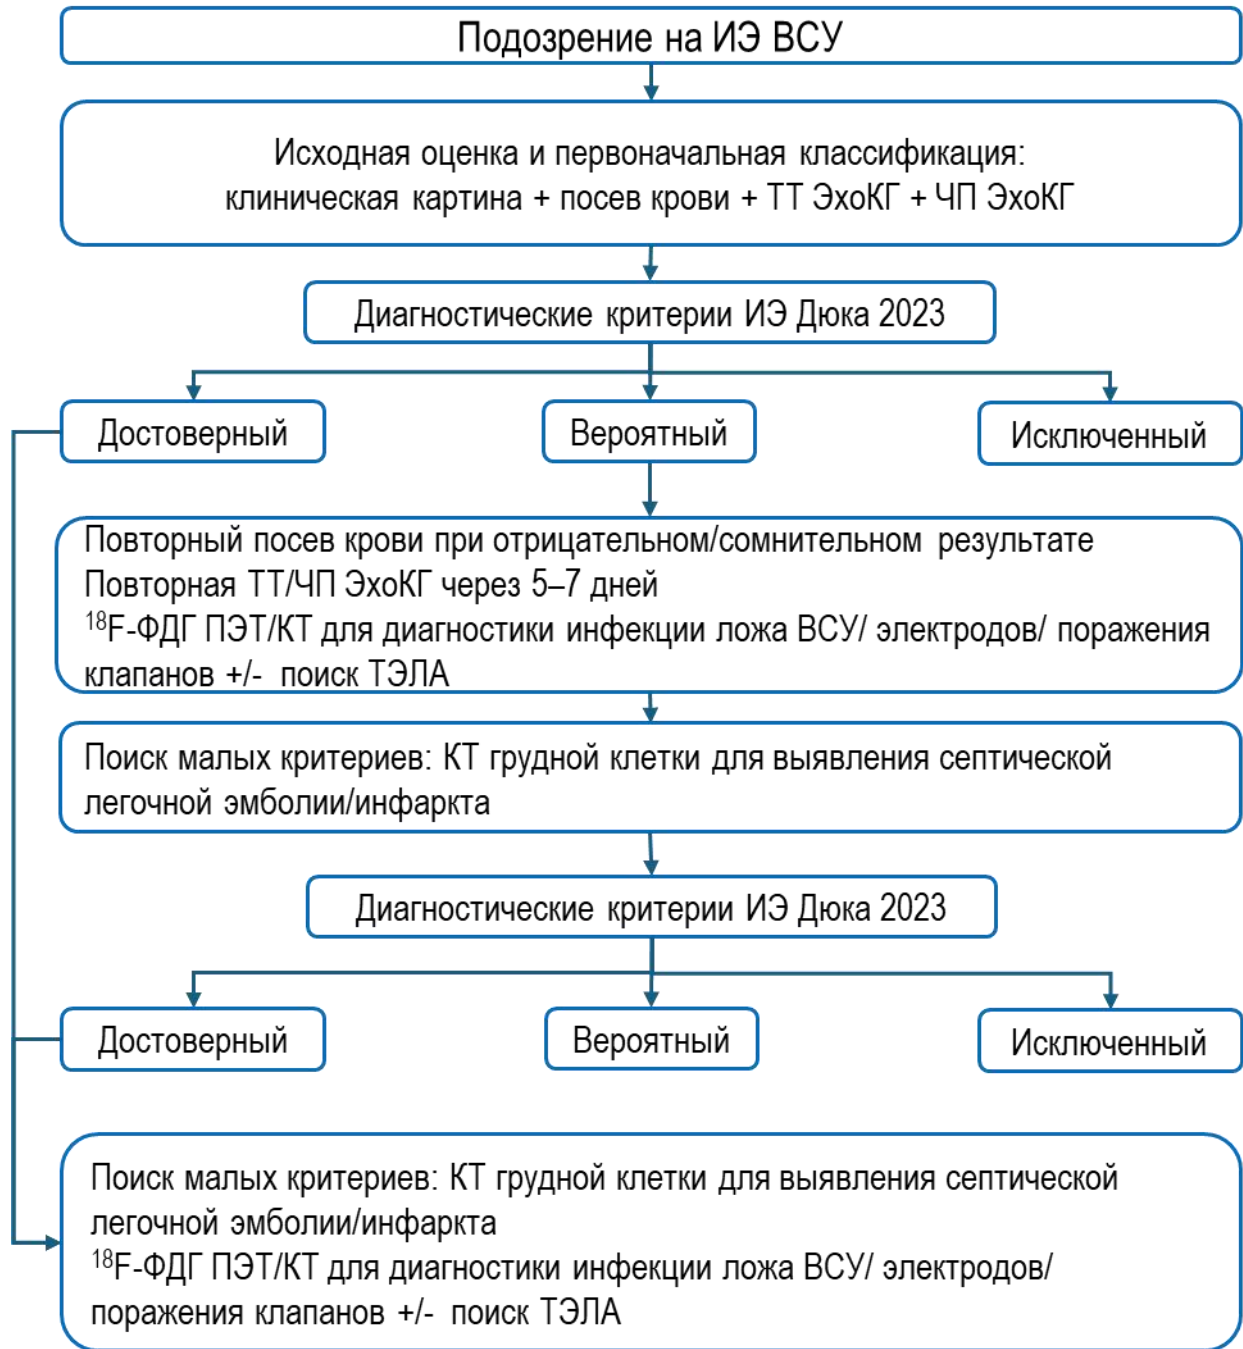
Подозрение на ИЭ ВСУ

Исходная оценка и первоначальная классификация:
клиническая картина + посев крови + ТТ ЭхоКГ + ЧП ЭхоКГ

Диагностические критерии ИЭ Дюка 2023

Достоверный

Вероятный

Исключенный

Повторный посев крови при отрицательном/сомнительном результате
Повторная ТТ/ЧП ЭхоКГ через 5–7 дней
$^{18}$F-ФДГ ПЭТ/КТ для диагностики инфекции ложа ВСУ/ электродов/ поражения клапанов +/- поиск ТЭЛА

Поиск малых критериев: КТ грудной клетки для выявления септической легочной эмболии/инфаркта

Диагностические критерии ИЭ Дюка 2023

Достоверный

Вероятный

Исключенный

Поиск малых критериев: КТ грудной клетки для выявления септической легочной эмболии/инфаркта
$^{18}$F-ФДГ ПЭТ/КТ для диагностики инфекции ложа ВСУ/ электродов/ поражения клапанов +/- поиск ТЭЛА